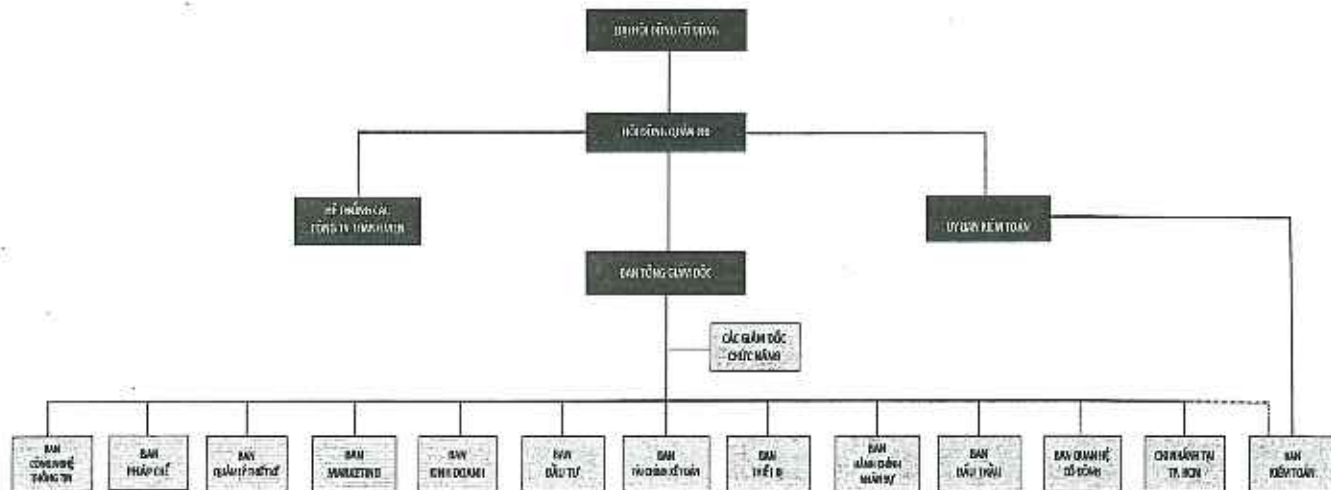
ĐẠI HỘI ĐỒNG CỔ ĐÔNG

HỘI ĐỒNG QUẢN TRỊ

HỆ THỐNG CÁC CÔNG TY THÀNH VIÊN

ỦY BAN KIỂM TOÁN

BAN TỔNG GIÁM ĐỐC

CÁC GIÁM ĐỐC CHỨC NĂNG

BAN CÔNG NGHỆ THÔNG TIN

BAN PHÁP CHẾ

BAN QUẢN LÝ THƯ THỨ

BAN MARKETING

BAN KINH DOANH

BAN ĐẦU TƯ

BAN TÀI CHÍNH KẾ TOÁN

BAN THIẾT BỊ

BAN HÀNH CHÍNH NHÂN SỰ

BAN ĐẤU THẦU

BAN QUAN HỆ CỔ ĐÔNG

CHI NHÁNH TẠI TP. HCM

BAN KIỂM TOÁN